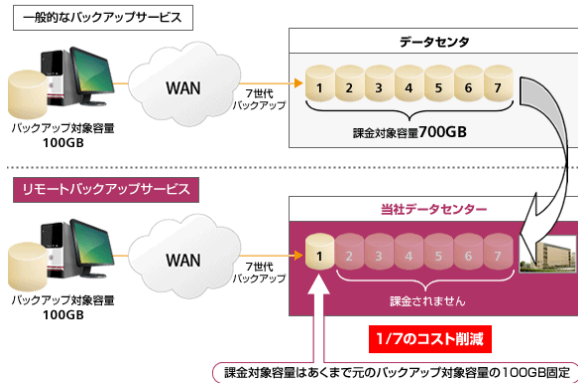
一般的なバックアップサービス

データセンタ

バックアップ対象容量
100GB

WAN

7世代
バックアップ

1 2 3 4 5 6 7

課金対象容量700GB

リモートバックアップサービス

当社データセンター

バックアップ対象容量
100GB

WAN

7世代
バックアップ

1 2 3 4 5 6 7

課金されません

1/7のコスト削減

課金対象容量はあくまで元のバックアップ対象容量の100GB固定